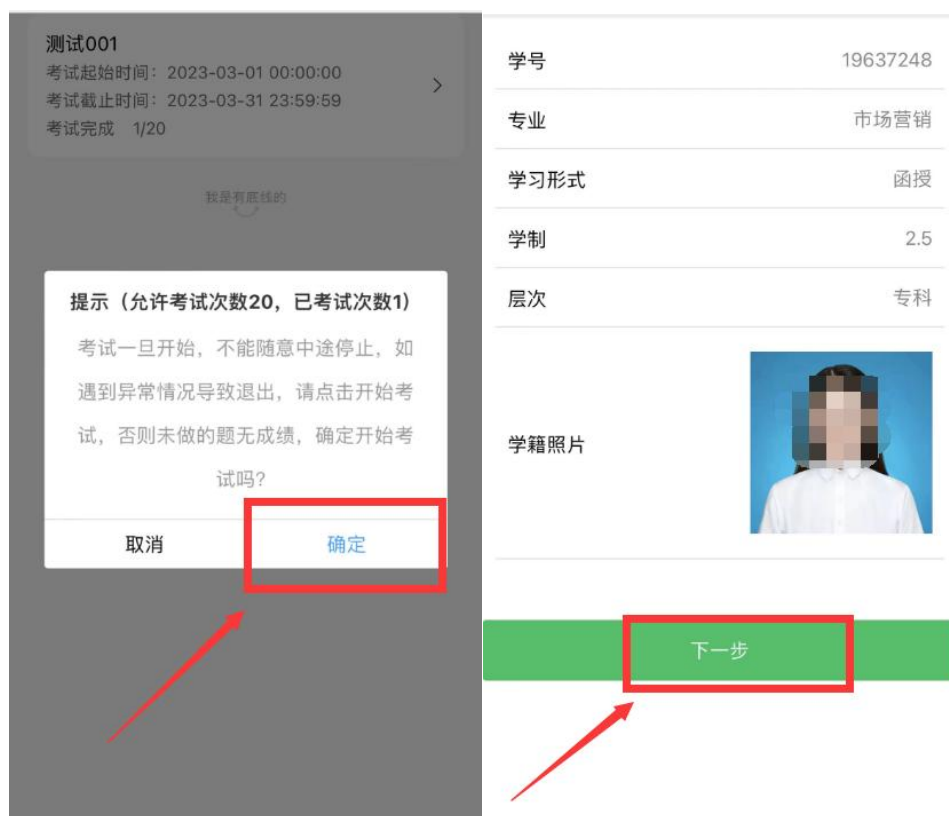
测试001
考试起始时间：2023-03-01 00:00:00
考试截止时间：2023-03-31 23:59:59
考试完成 1/20

我是有底线的

提示（允许考试次数20，已考试次数1）
考试一旦开始，不能随意中途停止，如遇到异常情况导致退出，请点击开始考试，否则未做的题无成绩，确定开始考试吗？

取消 确定

| 学号 | 19637248 |
|---|---|
| 专业 | 市场营销 |
| 学习形式 | 函授 |
| 学制 | 2.5 |
| 层次 | 专科 |
| 学籍照片 | |

下一步